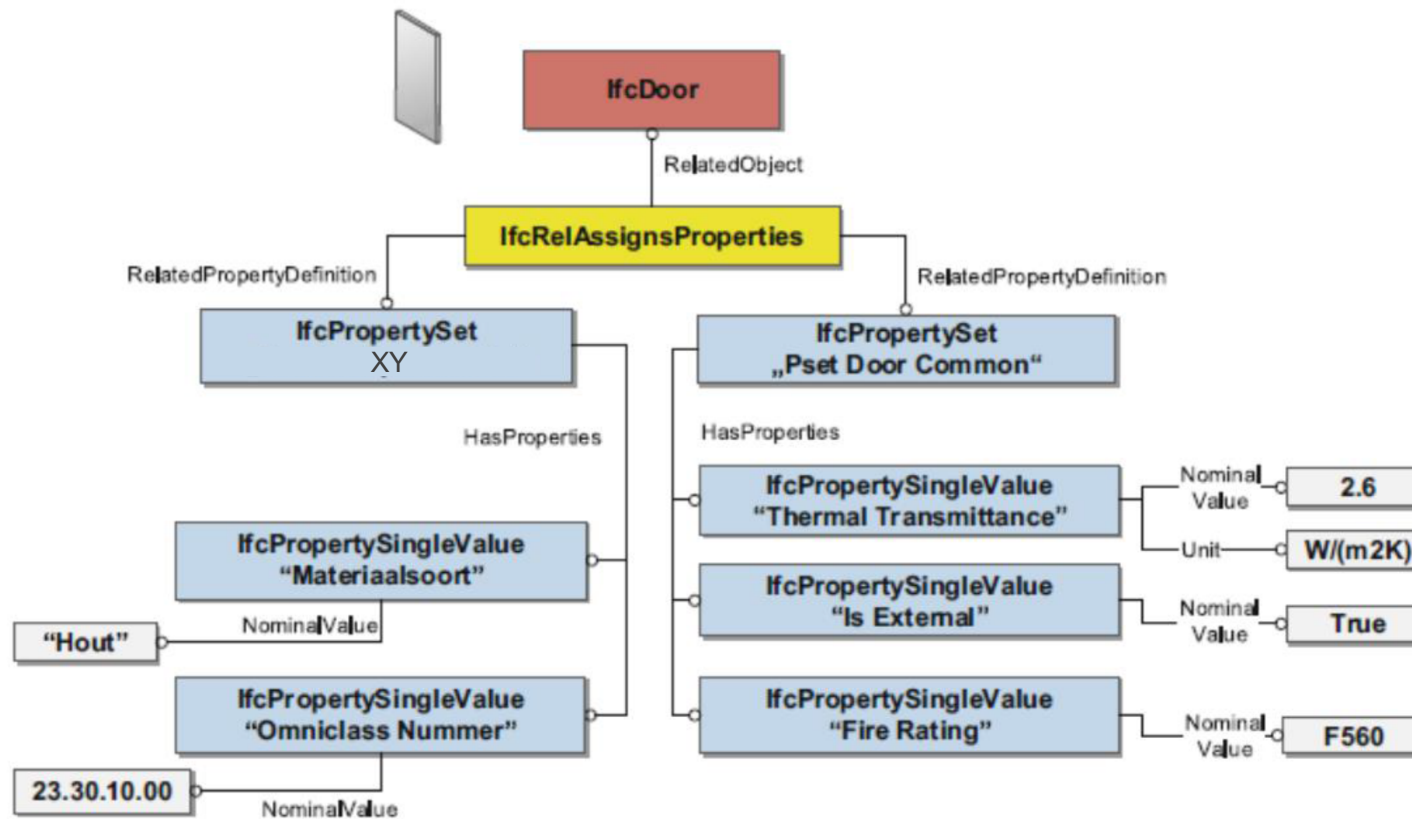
IfcDoor

RelatedObject

IfcRelAssignsProperties

RelatedPropertyDefinition

RelatedPropertyDefinition

IfcPropertySet
XY

IfcPropertySet
„Pset Door Common“

HasProperties

HasProperties

IfcPropertySingleValue
“Thermal Transmittance”

Nominal Value

2.6

Unit

W/(m2K)

IfcPropertySingleValue
“Materiaalsoort”

NominalValue

“Hout”

IfcPropertySingleValue
“Is External”

Nominal Value

True

IfcPropertySingleValue
“Omniclass Nummer”

23.30.10.00

NominalValue

IfcPropertySingleValue
“Fire Rating”

Nominal Value

F560